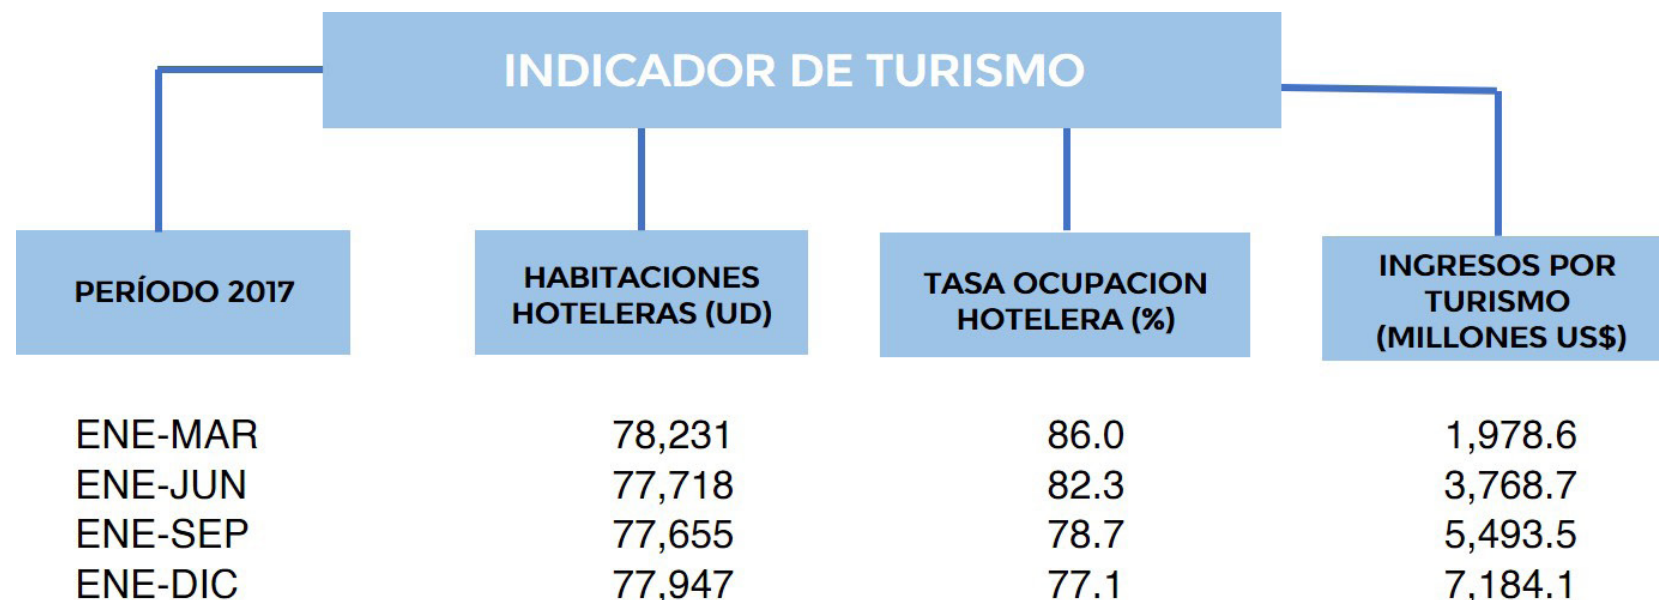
INDICADOR DE TURISMO

| PERÍODO 2017 | HABITACIONES HOTELERAS (UD) | TASA OCUPACION HOTELERA (%) | INGRESOS POR TURISMO (MILLONES US$) |
|---|---|---|---|
| ENE-MAR | 78,231 | 86.0 | 1,978.6 |
| ENE-JUN | 77,718 | 82.3 | 3,768.7 |
| ENE-SEP | 77,655 | 78.7 | 5,493.5 |
| ENE-DIC | 77,947 | 77.1 | 7,184.1 |